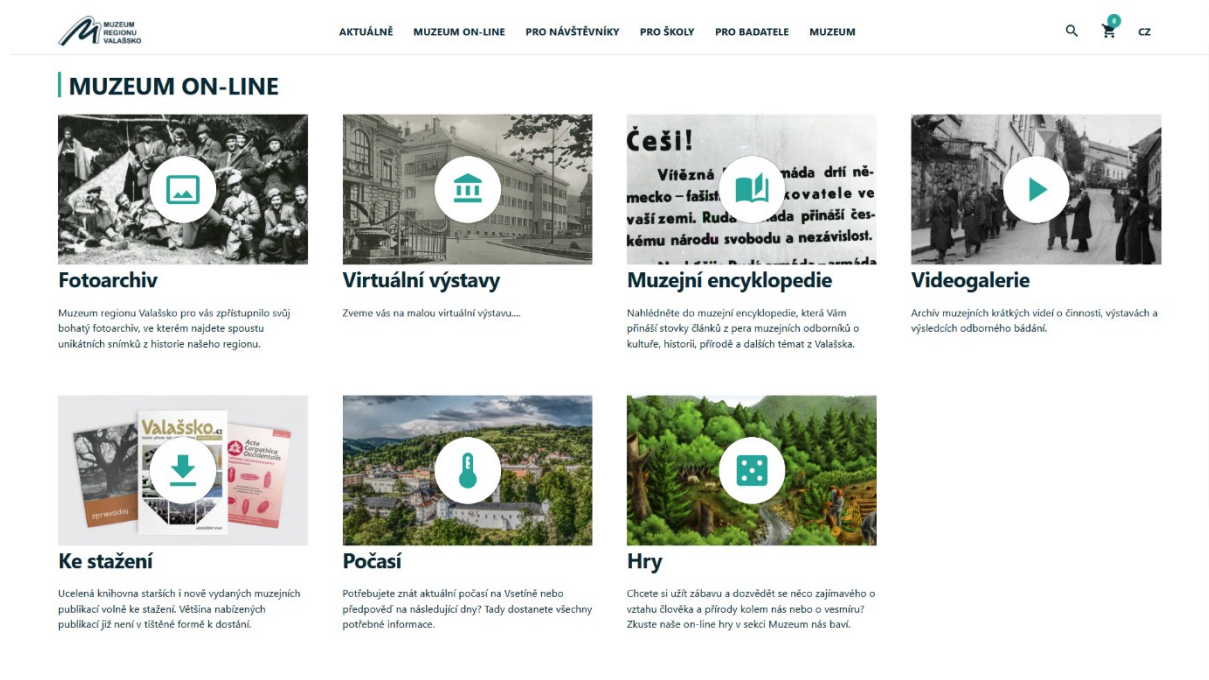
MUZEUM REGIONU VALAŠSKO

AKTUÁLNĚ MUZEUM ON-LINE PRO NÁVŠTĚVNÍKY PRO ŠKOLY PRO BADATELE MUZEUM

0 CZ

MUZEUM ON-LINE

Fotoarchiv

Muzeum regionu Valašsko pro vás zpřístupnilo svůj bohatý fotoarchiv, ve kterém najdete spoustu unikátních snímků z historie našeho regionu.

Virtuální výstavy

Zveme vás na malou virtuální výstavu....

Češi!
Vítězná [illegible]máda drtí německo – fašist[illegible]kovatele ve vaší zemi. Rud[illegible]ada přináší českému národu svobodu a nezávislost.

Muzejní encyklopedie

Nahlédněte do muzejní encyklopedie, která Vám přináší stovky článků z pera muzejních odborníků o kultuře, historii, přírodě a dalších témat z Valašska.

Videogalerie

Archív muzejních krátkých videí o činnosti, výstavách a výsledcích odborného bádání.

Valašsko 43

Acta Carpathica Occidentalis

zpravodaj

Ke stažení

Ucelená knihovna starších i nově vydaných muzejních publikací volně ke stažení. Většina nabízených publikací již není v tištěné formě k dostání.

Počasí

Potřebujete znát aktuální počasí na Vsetíně nebo předpověď na následující dny? Tady dostanete všechny potřebné informace.

Hry

Chcete si užít zábavu a dozvědět se něco zajímavého o vztahu člověka a přírody kolem nás nebo o vesmíru? Zkuste naše on-line hry v sekci Muzeum nás baví.